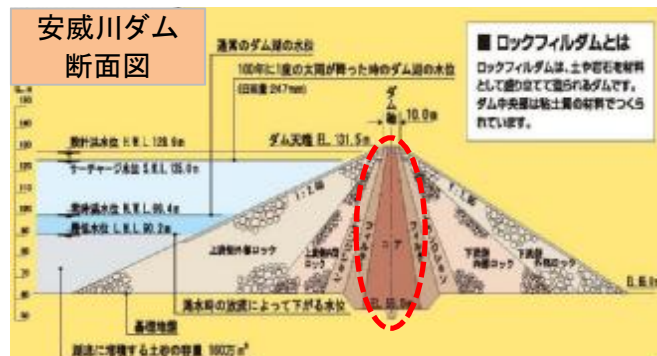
安威川ダム
断面図

通常のダム湖の水位

100年に1度の大雨が降った時のダム湖の水位

(日雨量 247mm)

■ ロックフィルダムとは

ロックフィルダムは、土や岩石を材料として盛り立てて造られるダムです。ダム中央部は粘土質の材料でつくられています。

ダム軸

10.0m

設計洪水位 H.W.L 128.8m

ダム天端 EL 131.5m

サーチャージ水位 S.W.L 125.0m

常時満水位 N.W.L 99.4m

最低水位 L.W.L 90.2m

上流側外部ロック

上流側内部ロック

フィルター

コア

フィルター

下流側内部ロック

下流側外部ロック

渇水時の放流によって下がる水位

基礎地盤

EL 55.0m

EL 66.0m

将来に堆積する土砂の容量 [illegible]